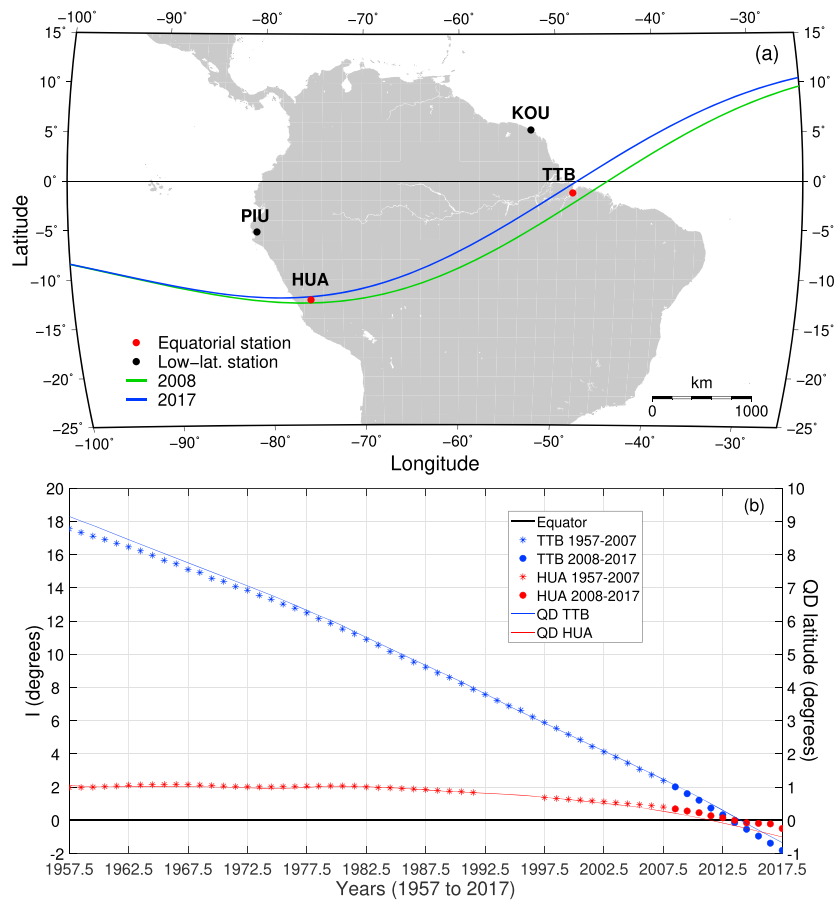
−100˚ −90˚ −80˚ −70˚ −60˚ −50˚ −40˚ −30˚

(a)

15˚ 10˚ 5˚ 0˚ −5˚ −10˚ −15˚ −20˚ −25˚

KOU

TTB

PIU

HUA

Latitude

Equatorial station
Low−lat. station
2008
2017

km
0 1000

Longitude

(b)

Equator
TTB 1957-2007
TTB 2008-2017
HUA 1957-2007
HUA 2008-2017
QD TTB
QD HUA

I (degrees)

QD latitude (degrees)

20 18 16 14 12 10 8 6 4 2 0 −2

10 9 8 7 6 5 4 3 2 1 0 −1

1957.5 1962.5 1967.5 1972.5 1977.5 1982.5 1987.5 1992.5 1997.5 2002.5 2007.5 2012.5 2017.5

Years (1957 to 2017)